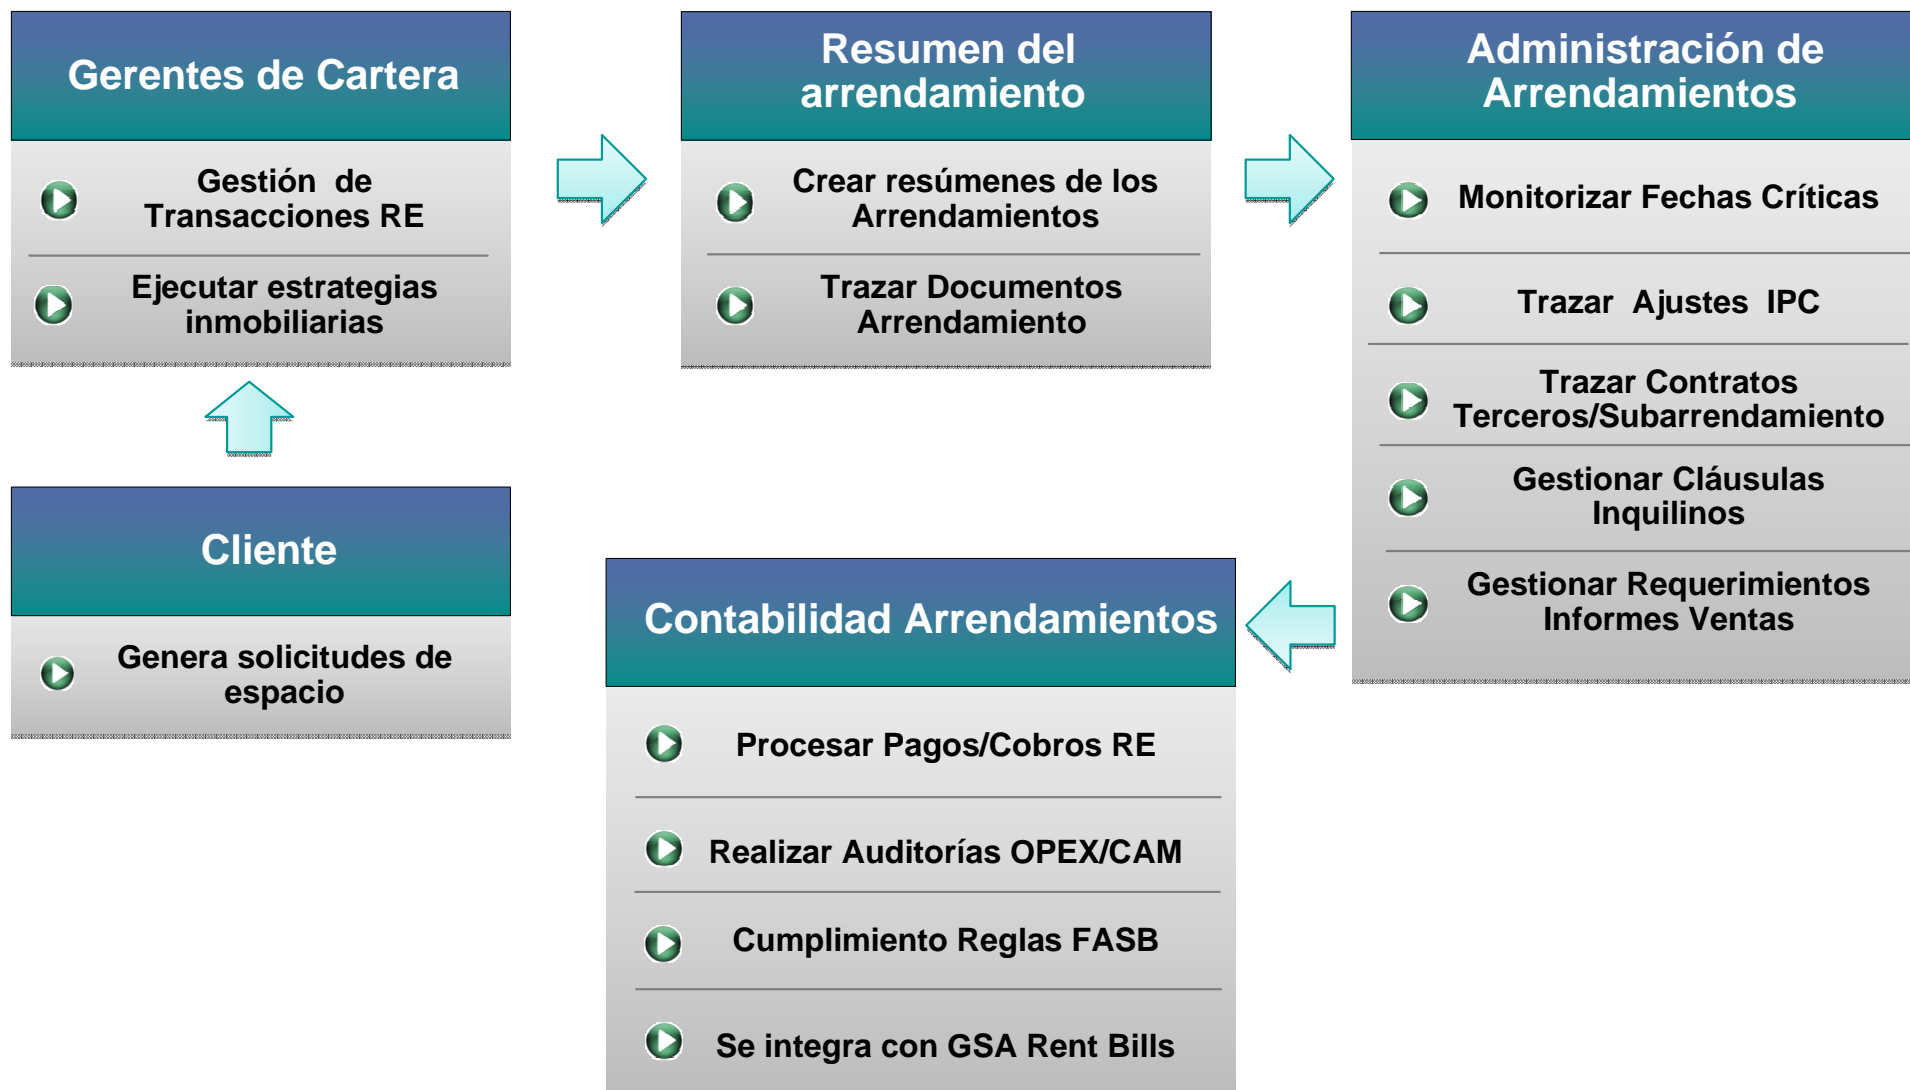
Gerentes de Cartera

Gestión de Transacciones RE

Ejecutar estrategias inmobiliarias

Resumen del arrendamiento

Crear resúmenes de los Arrendamientos

Trazar Documentos Arrendamiento

Administración de Arrendamientos

Monitorizar Fechas Críticas

Trazar Ajustes IPC

Trazar Contratos Terceros/Subarrendamiento

Gestionar Cláusulas Inquilinos

Gestionar Requerimientos Informes Ventas

Cliente

Genera solicitudes de espacio

Contabilidad Arrendamientos

Procesar Pagos/Cobros RE

Realizar Auditorías OPEX/CAM

Cumplimiento Reglas FASB

Se integra con GSA Rent Bills